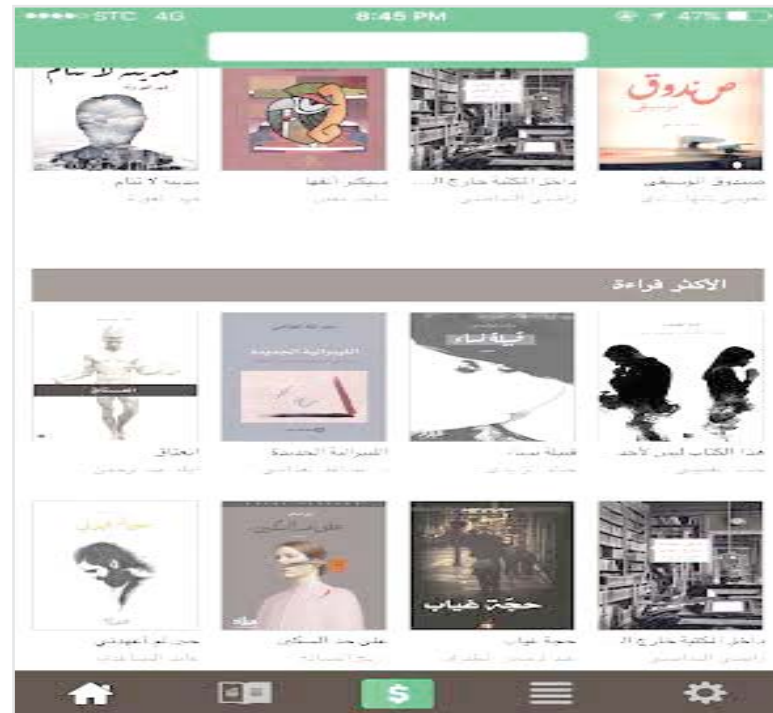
STC 4G 8:45 PM 47%

صندوق

صندوق الموسيقى
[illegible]

داخل المكتبة خارج ال...
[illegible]

سيكتب إلهيا
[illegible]

مدينة لا تنام
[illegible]

مدينة لا تنام
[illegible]

الأكثر قراءة

هذا الكتاب ليس لأحد
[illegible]

قبلة نساء

قبلة نساء
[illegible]

الليبرالية الجديدة

الليبرالية الجديدة
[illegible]

العناق

اعتاق
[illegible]

داخل المكتبة خارج ال...
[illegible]

حجة غياب

حجة غياب
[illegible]

على حد السكين

على حد السكين
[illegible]

حين لم أعهدني
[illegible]